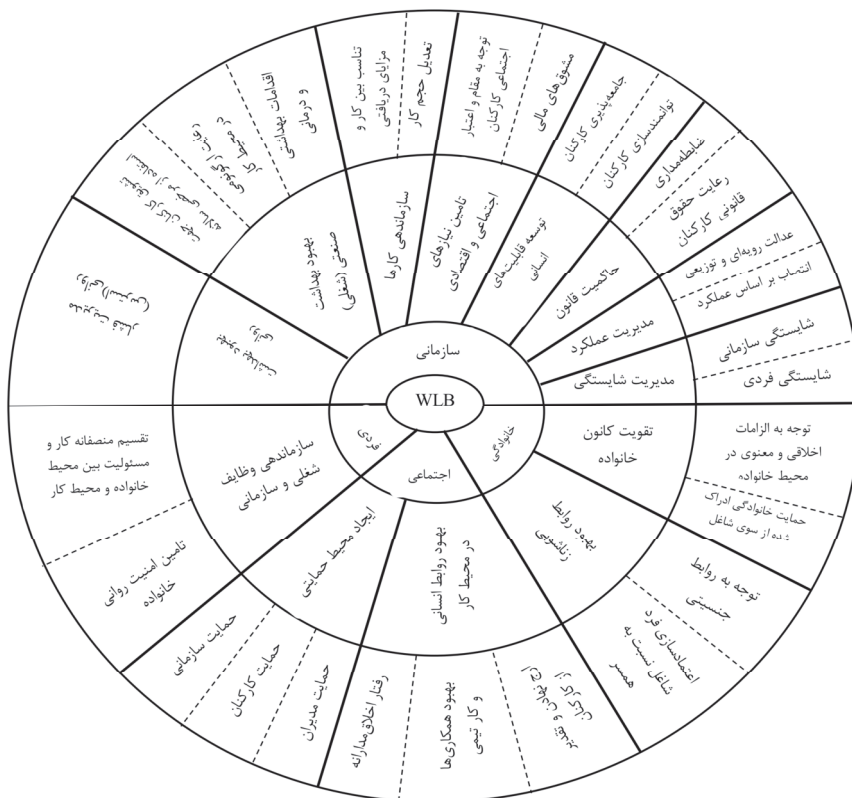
WLB

سازمانی

فردی

اجتماعی

خانوادگی

مدیریت شایستگی

مدیریت عملکرد

حاکمیت قانون

توسعه قابلیت‌های انسانی

تامین نیازهای اجتماعی و اقتصادی

سازماندهی کارها

بهبود بهداشت صنعتی (شغلی)

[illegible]

شایستگی سازمانی

شایستگی فردی

عدالت رویه‌ای و توزیعی

انتخاب بر اساس عملکرد

ضابطه‌مداری

رعایت حقوق قانونی کارکنان

جامعه‌پذیری کارکنان

توانمندسازی کارکنان

مشوق‌های مالی

توجه به مقام و اعتبار اجتماعی کارکنان

تعدیل حجم کار

تناسب بین کار و مزایای دریافتی

اقدامات بهداشتی و درمانی

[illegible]

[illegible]

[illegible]

تقویت کانون خانواده

توجه به الزامات اخلاقی و معنوی در محیط خانواده

حمایت خانوادگی ادراک شده از سوی شاغل

بهبود روابط زناشویی

توجه به روابط جنسیتی

اعتمادسازی فرد شاغل نسبت به همسر

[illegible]

بهبود روابط انسانی در محیط کار

بهبود همکاری‌ها و کار تیمی

رفتار اخلاق‌مدارانه

ایجاد محیط حمایتی

حمایت مدیران

حمایت کارکنان

حمایت سازمانی

سازماندهی وظایف شغلی و سازمانی

تقسیم منصفانه کار و مسئولیت بین محیط خانواده و محیط کار

تامین امنیت روانی خانواده